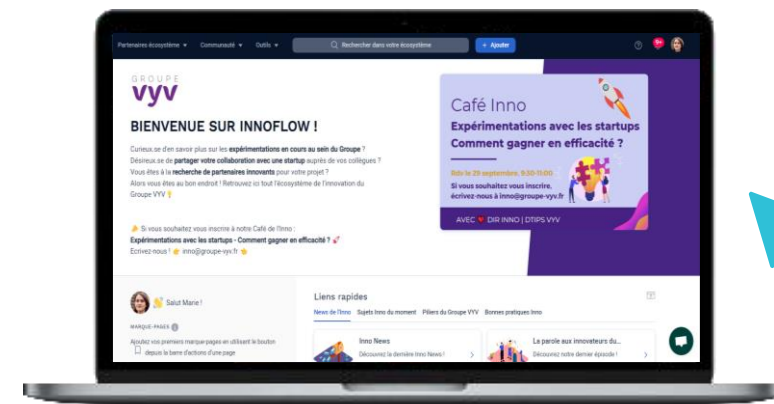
Partenaires écosystème ▾ Communauté ▾ Outils ▾ Rechercher dans votre écosystème + Ajouter

GROUPE
VYV

BIENVENUE SUR INNOFLOW !

Curieux.se d'en savoir plus sur les expérimentations en cours au sein du Groupe ? Désireux.se de partager votre collaboration avec une startup auprès de vos collègues ? Vous êtes à la recherche de partenaires innovants pour votre projet ? Alors vous êtes au bon endroit ! Retrouvez ici tout l'écosystème de l'innovation du Groupe VYV

Si vous souhaitez vous inscrire à notre Café de l'Inno :
Expérimentations avec les startups - Comment gagner en efficacité ?
Ecrivez-nous ! inno@groupe-vyv.fr

Café Inno
Expérimentations avec les startups
Comment gagner en efficacité ?
Rdv le 29 septembre, 9:30-11:00
Si vous souhaitez vous inscrire, écrivez-nous à inno@groupe-vyv.fr
AVEC DIR INNO | DTIPS VYV

Salut Marie !
MARQUE-PAGES
Ajoutez vos premiers marque-pages en utilisant le bouton depuis la barre d'actions d'une page

Liens rapides
News de l'Inno Sujets Inno du moment Piliers du Groupe VYV Bonnes pratiques Inno

Inno News
Découvrez la dernière Inno News !

La parole aux innovateurs du...
Découvrez notre dernier épisode !